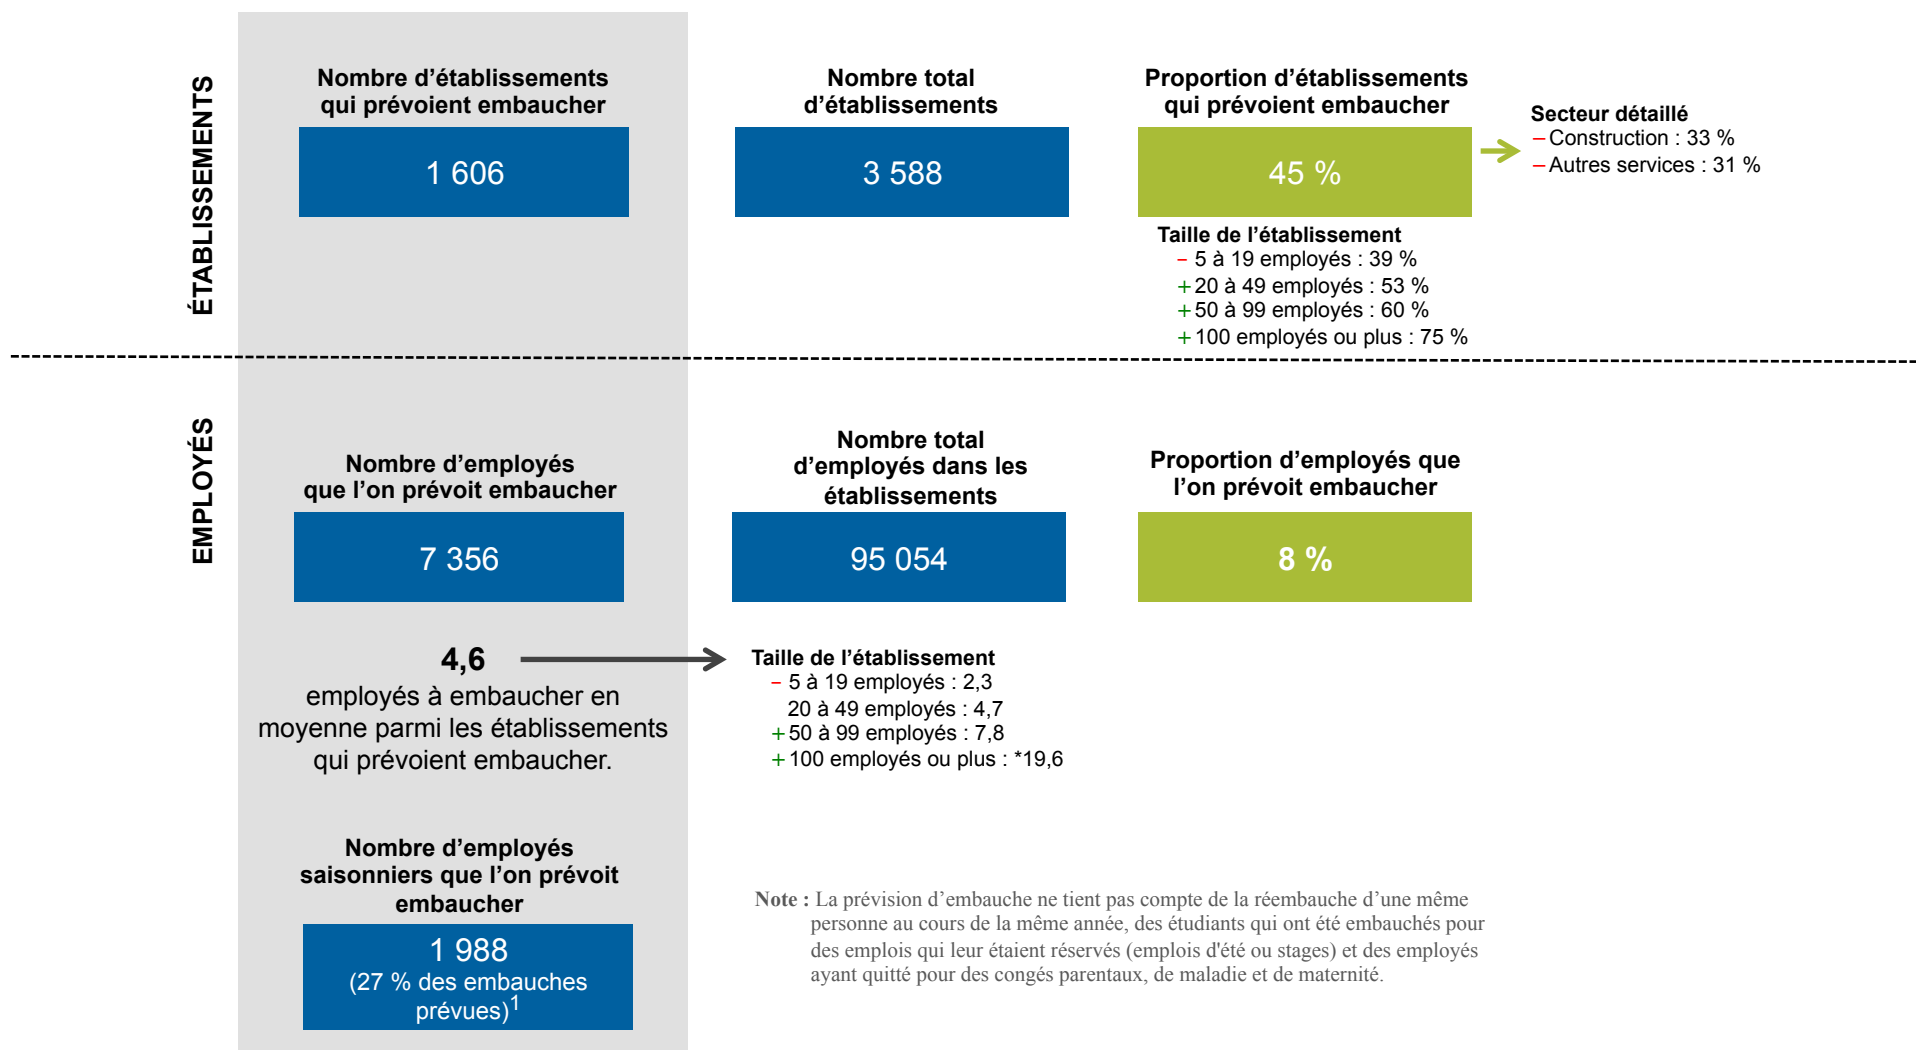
ÉTABLISSEMENTS

Nombre d'établissements qui prévoient embaucher

1 606

Nombre total d'établissements

3 588

Proportion d'établissements qui prévoient embaucher

45 %

Secteur détaillé
– Construction : 33 %
– Autres services : 31 %

Taille de l'établissement
– 5 à 19 employés : 39 %
+ 20 à 49 employés : 53 %
+ 50 à 99 employés : 60 %
+ 100 employés ou plus : 75 %

EMPLOYÉS

Nombre d'employés que l'on prévoit embaucher

7 356

Nombre total d'employés dans les établissements

95 054

Proportion d'employés que l'on prévoit embaucher

8 %

4,6
employés à embaucher en moyenne parmi les établissements qui prévoient embaucher.

Taille de l'établissement
– 5 à 19 employés : 2,3
20 à 49 employés : 4,7
+ 50 à 99 employés : 7,8
+ 100 employés ou plus : *19,6

Nombre d'employés saisonniers que l'on prévoit embaucher

1 988
(27 % des embauches prévues)$^1$

Note : La prévision d'embauche ne tient pas compte de la réembauche d'une même personne au cours de la même année, des étudiants qui ont été embauchés pour des emplois qui leur étaient réservés (emplois d'été ou stages) et des employés ayant quitté pour des congés parentaux, de maladie et de maternité.